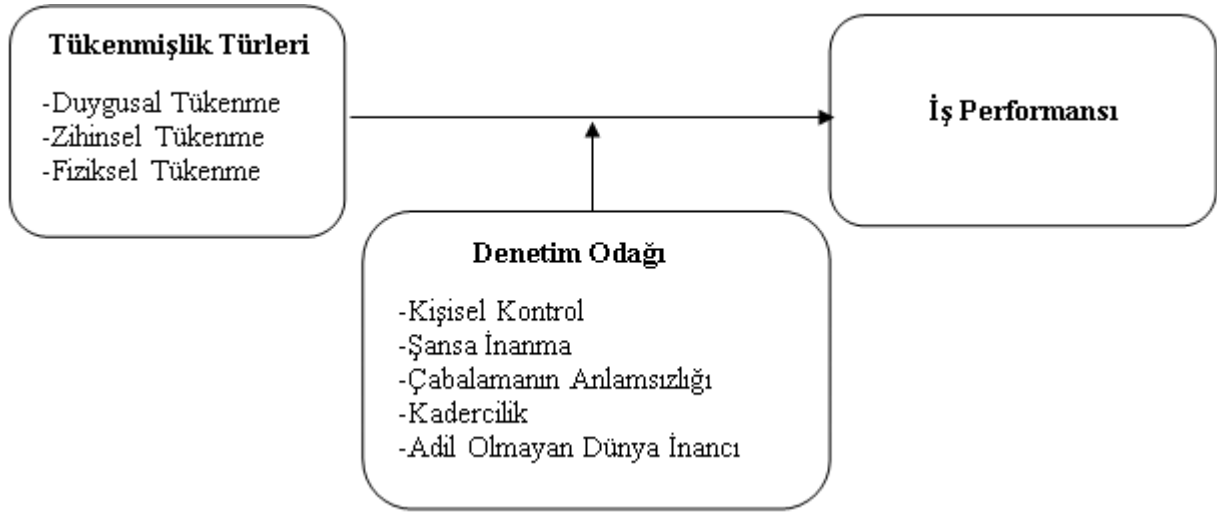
Tükenmişlik Türleri

-Duygusal Tükenme
-Zihinsel Tükenme
-Fiziksel Tükenme

İş Performansı

Denetim Odağı

-Kişisel Kontrol
-Şansa İnanma
-Çabalamanın Anlamsızlığı
-Kadercilik
-Adil Olmayan Dünya İnancı